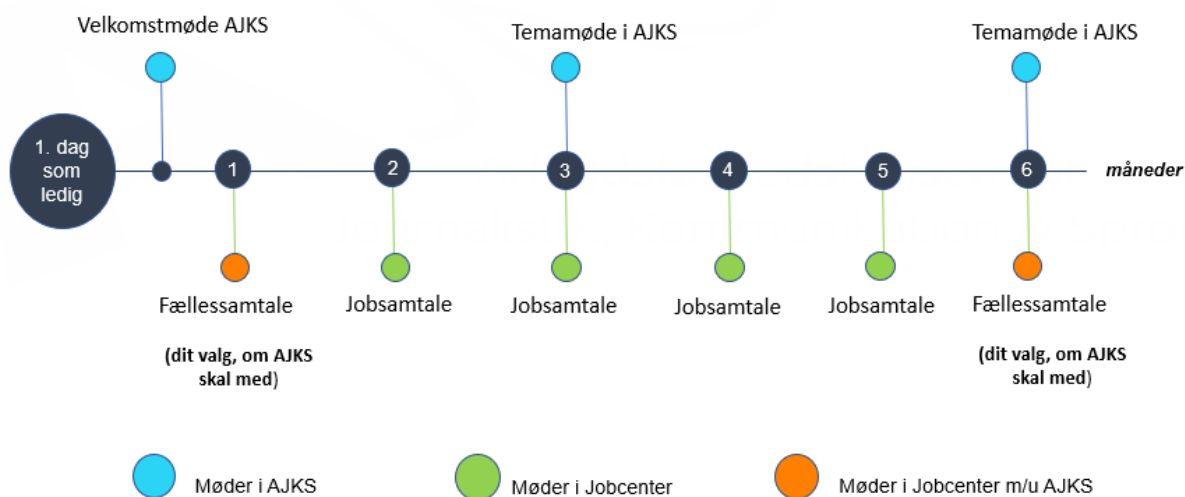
Velkomstmøde AJKS

Temamøde i AJKS

Temamøde i AJKS

1. dag som ledig

1

2

3

4

5

6

måneder

Fællessamtale

(dit valg, om AJKS skal med)

Jobsamtale

Jobsamtale

Jobsamtale

Jobsamtale

Fællessamtale

(dit valg, om AJKS skal med)

Møder i AJKS

Møder i Jobcenter

Møder i Jobcenter m/u AJKS